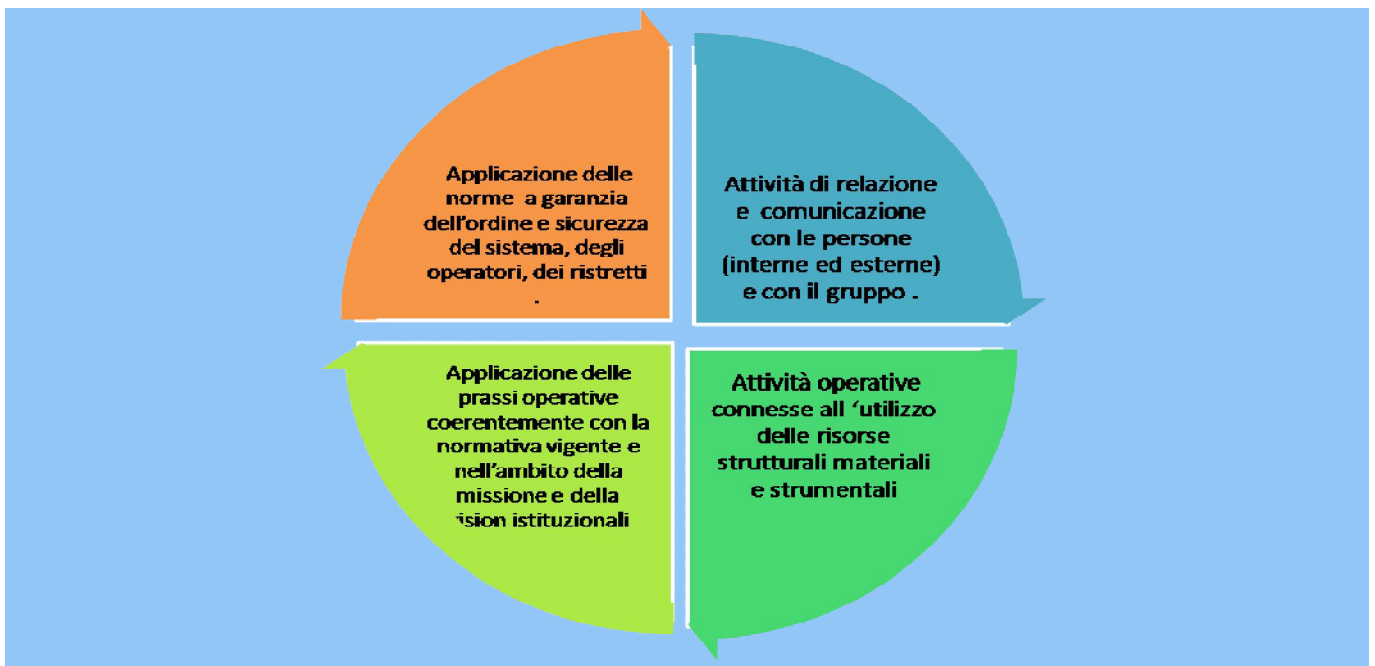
Applicazione delle norme a garanzia dell'ordine e sicurezza del sistema, degli operatori, dei ristretti .

Attività di relazione e comunicazione con le persone (interne ed esterne) e con il gruppo .

Applicazione delle prassi operative coerentemente con la normativa vigente e nell'ambito della missione e della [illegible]ision istituzionali

Attività operative connesse all 'utilizzo delle risorse strutturali materiali e strumentali